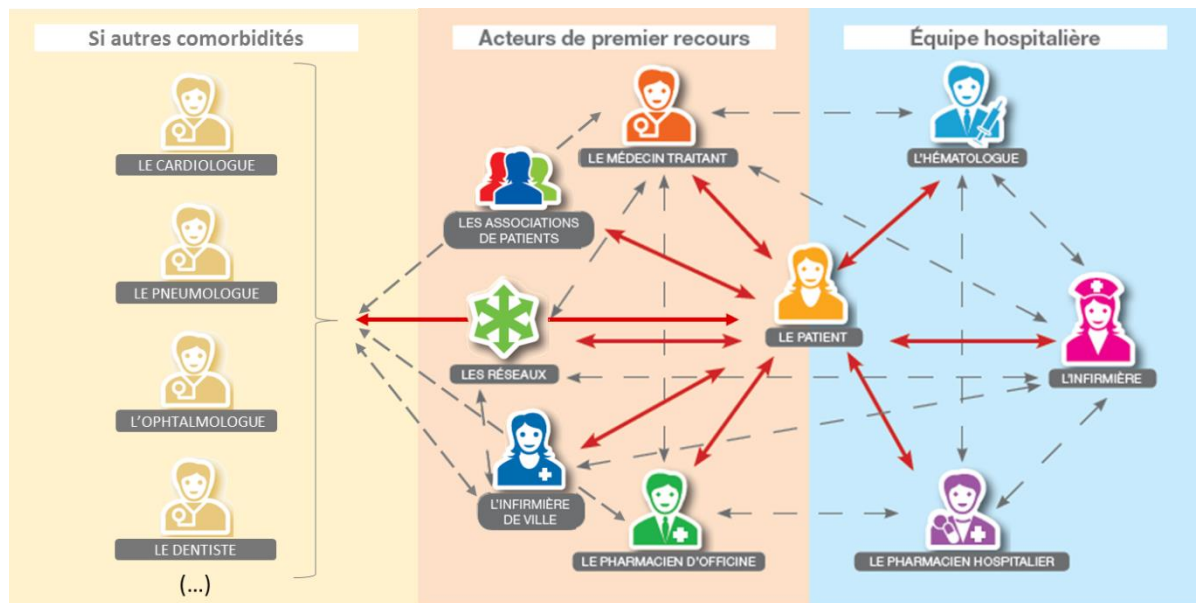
Si autres comorbidités

LE CARDIOLOGUE

LE PNEUMOLOGUE

L'OPHTALMOLOGUE

LE DENTISTE

(...)

Acteurs de premier recours

LE MÉDECIN TRAITANT

LES ASSOCIATIONS DE PATIENTS

LES RÉSEAUX

L'INFIRMIÈRE DE VILLE

LE PHARMACIEN D'OFFICINE

LE PATIENT

Équipe hospitalière

L'HÉMATOLOGUE

L'INFIRMIÈRE

LE PHARMACIEN HOSPITALIER